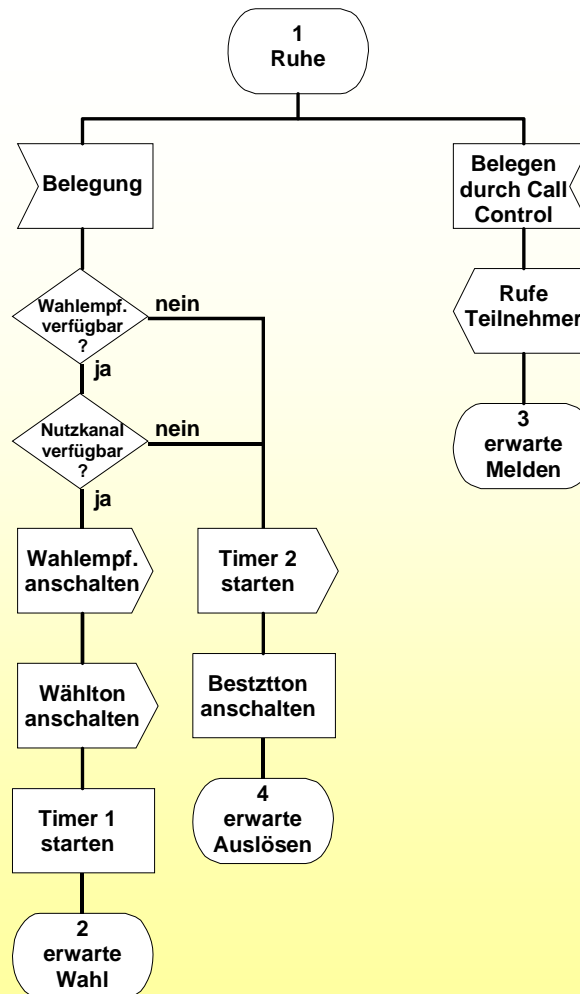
1
Ruhe

Belegung

Wahlempf. verfügbar ?

nein

ja

Nutzkanal verfügbar ?

nein

ja

Wahlempf. anschalten

Wählton anschalten

Timer 1 starten

2
erwarte
Wahl

Timer 2 starten

Bestztton anschalten

4
erwarte
Auslösen

Belegen durch Call Control

Rufe Teilnehmer

3
erwarte
Melden